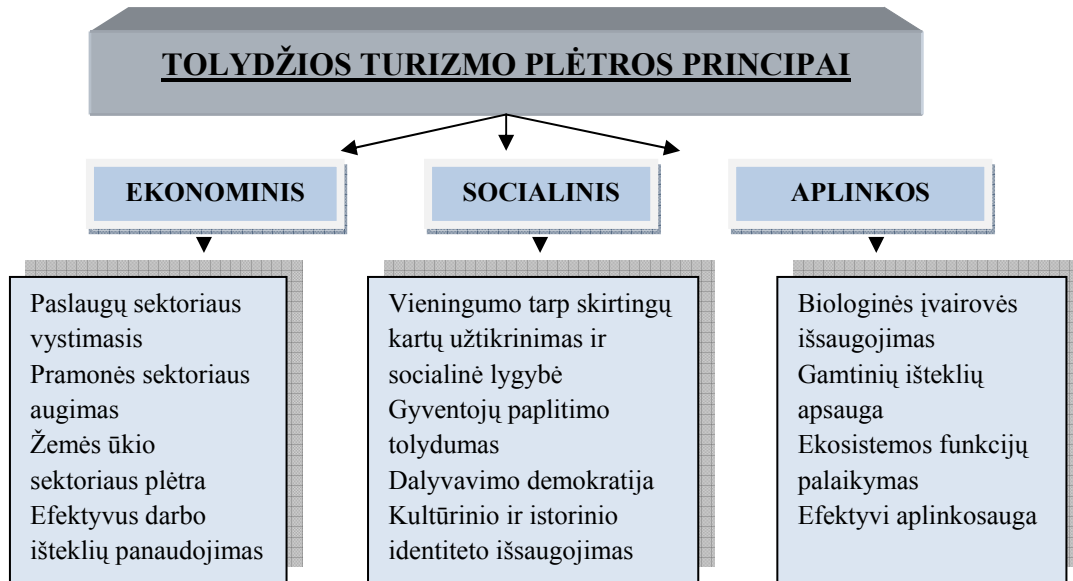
TOLYDŽIOS TURIZMO PLĖTROS PRINCIPAI

EKONOMINIS

SOCIALINIS

APLINKOS

Paslaugų sektoriaus vystimasis
Pramonės sektoriaus augimas
Žemės ūkio sektoriaus plėtra
Efektyvus darbo išteklių panaudojimas

Vieningumo tarp skirtingų kartų užtikrinimas ir socialinė lygybė
Gyventojų paplitimo tolydumas
Dalyvavimo demokratija
Kultūrinio ir istorinio identiteto išsaugojimas

Biologinės įvairovės išsaugojimas
Gamtinių išteklių apsauga
Ekosistemos funkcijų palaikymas
Efektyvi aplinkosauga